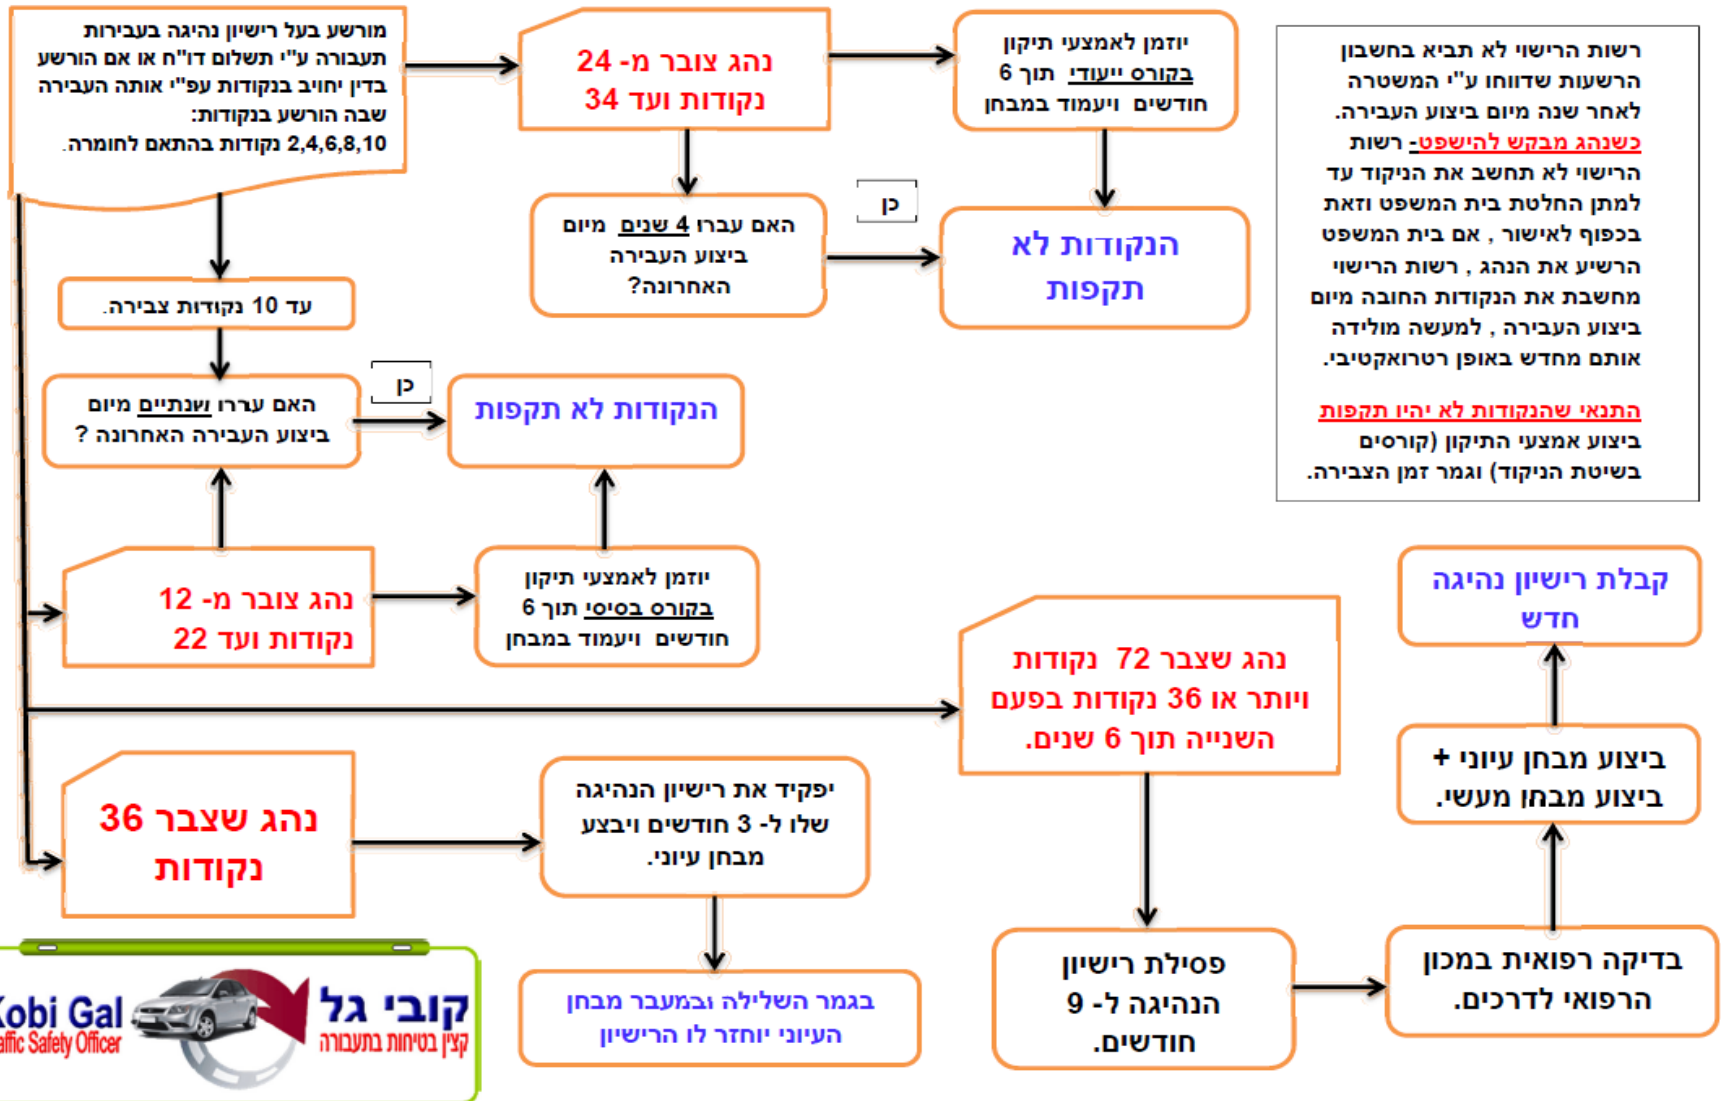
מורשע בעל רישיון נהיגה בעבירות תעבורה ע"י תשלום דו"ח או אם הורשע בדין יחויב בנקודות עפ"י אותה העבירה שבה הורשע בנקודות: 2,4,6,8,10 נקודות בהתאם לחומרה.

נהג צובר מ- 24 נקודות ועד 34

יוזמן לאמצעי תיקון בקורס ייעודי תוך 6 חודשים ויעמוד במבחן

רשות הרישוי לא תביא בחשבון הרשעות שדווחו ע"י המשטרה לאחר שנה מיום ביצוע העבירה. כשנהג מבקש להישפט- רשות הרישוי לא תחשב את הניקוד עד למתן החלטת בית המשפט וזאת בכפוף לאישור, אם בית המשפט הרשיע את הנהג, רשות הרישוי מחשבת את הנקודות החובה מיום ביצוע העבירה, למעשה מולידה אותם מחדש באופן רטרואקטיבי.

התנאי שהנקודות לא יהיו תקפות ביצוע אמצעי התיקון (קורסים בשיטת הניקוד) וגמר זמן הצבירה.

האם עברו 4 שנים מיום ביצוע העבירה האחרונה?

כן

הנקודות לא תקפות

עד 10 נקודות צבירה.

האם עברו שנתיים מיום ביצוע העבירה האחרונה?

כן

הנקודות לא תקפות

נהג צובר מ- 12 נקודות ועד 22

יוזמן לאמצעי תיקון בקורס בסיסי תוך 6 חודשים ויעמוד במבחן

קבלת רישיון נהיגה חדש

נהג שצבר 72 נקודות ויותר או 36 נקודות בפעם השנייה תוך 6 שנים.

ביצוע מבחן עיוני + ביצוע מבחן מעשי.

נהג שצבר 36 נקודות

יפקיד את רישיון הנהיגה שלו ל- 3 חודשים ויבצע מבחן עיוני.

פסילת רישיון הנהיגה ל- 9 חודשים.

בדיקה רפואית במכון הרפואי לדרכים.

בגמר השלילה ובמעבר מבחן העיוני יוחזר לו הרישיון

קובי גל
קצין בטיחות בתעבורה
Kobi Gal
affic Safety Officer